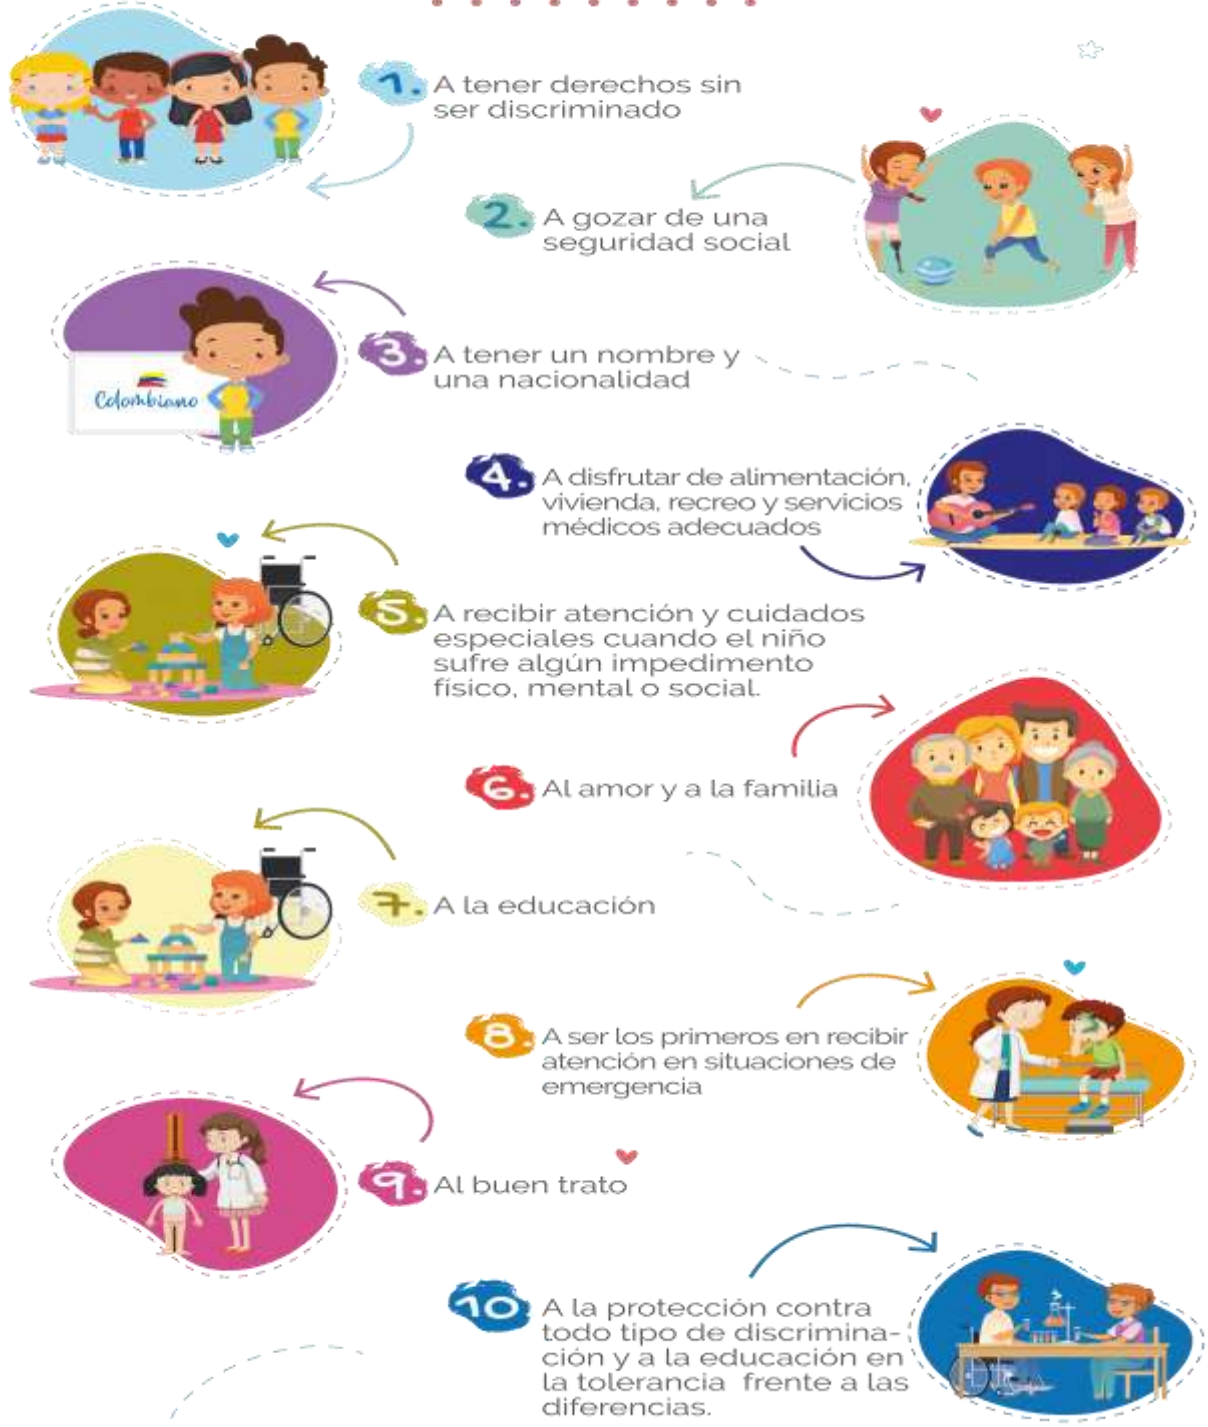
1. A tener derechos sin ser discriminado

2. A gozar de una seguridad social

Colombiano

3. A tener un nombre y una nacionalidad

4. A disfrutar de alimentación, vivienda, recreo y servicios médicos adecuados

5. A recibir atención y cuidados especiales cuando el niño sufre algún impedimento físico, mental o social.

6. Al amor y a la familia

7. A la educación

8. A ser los primeros en recibir atención en situaciones de emergencia

9. Al buen trato

10. A la protección contra todo tipo de discriminación y a la educación en la tolerancia frente a las diferencias.